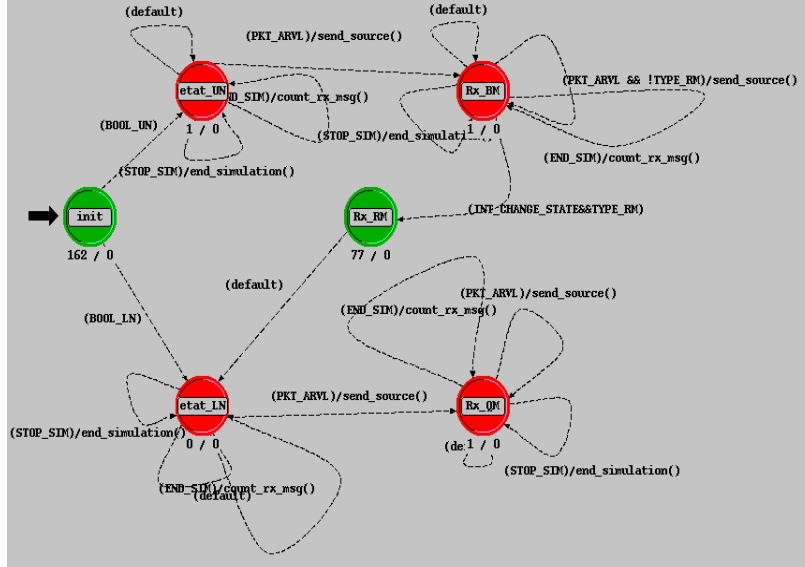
(default)

(PKT_ARVL)/send_source()

(default)

etat_UN

D_SIM)/count_rx_msg()

Rx_BM

(PKT_ARVL && !TYPE_RM)/send_source()

(BOOL_UN)

1 / 0

(STOP_SIM)/end_simulati

1 / 0

(END_SIM)/count_rx_msg()

(STOP_SIM)/end_simulation()

init

Rx_RM

(INT_CHANGE_STATE&TYPE_RM)

162 / 0

77 / 0

(default)

(PKT_ARVL)/send_source()

(END_SIM)/count_rx_msg()

(BOOL_LN)

etat_LN

(PKT_ARVL)/send_source()

Rx_QM

(STOP_SIM)/end_simulation()

0 / 0

(de 1 / 0

(STOP_SIM)/end_simulation()

(END_SIM)/count_rx_msg()

(default)